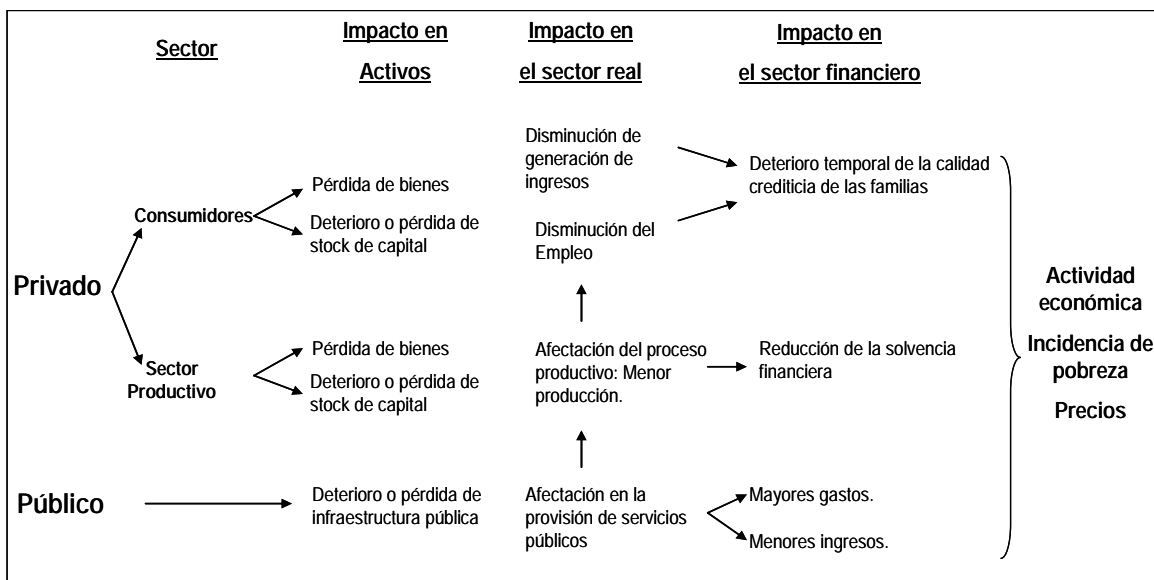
Sector

Impacto en Activos

Impacto en el sector real

Impacto en el sector financiero

Privado

Consumidores

Pérdida de bienes

Deterioro o pérdida de stock de capital

Disminución de generación de ingresos

Disminución del Empleo

Deterioro temporal de la calidad crediticia de las familias

Sector Productivo

Pérdida de bienes

Deterioro o pérdida de stock de capital

Afectación del proceso productivo: Menor producción.

Reducción de la solvencia financiera

Público

Deterioro o pérdida de infraestructura pública

Afectación en la provisión de servicios públicos

Mayores gastos.

Menores ingresos.

Actividad económica

Incidencia de pobreza

Precios